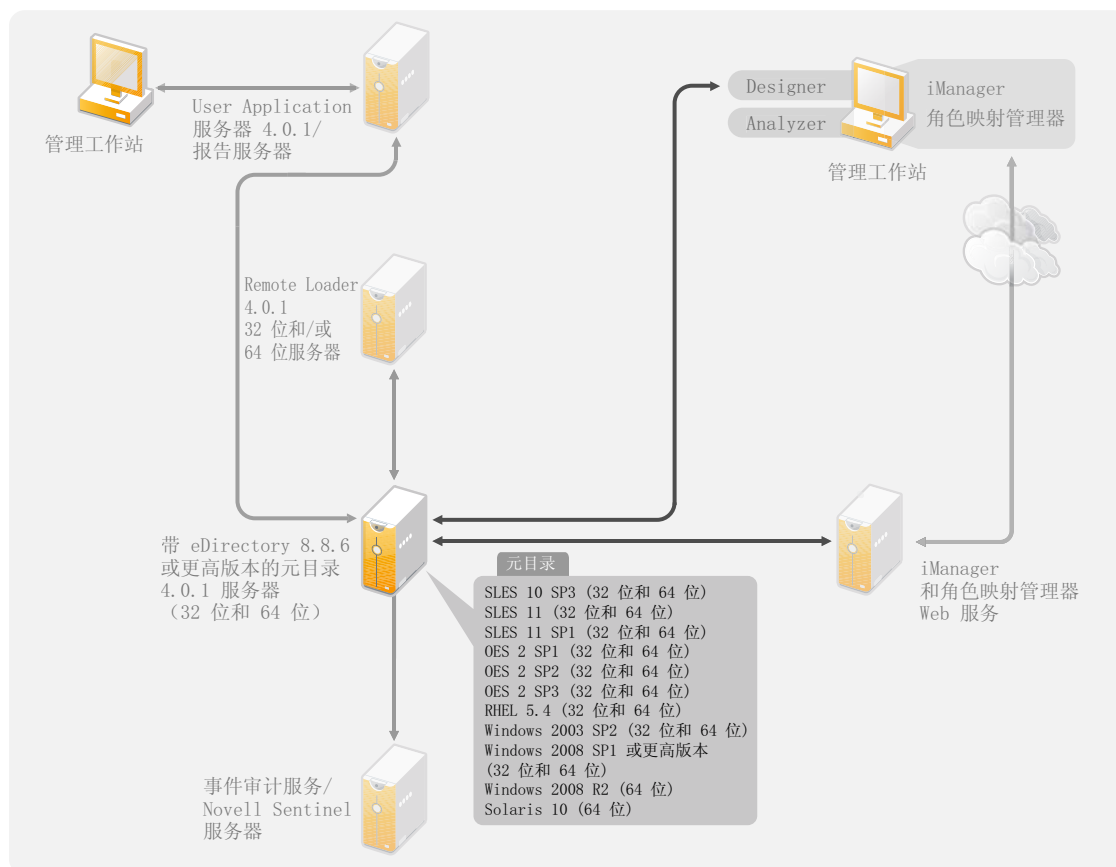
管理工作站

User Application
服务器 4.0.1/
报告服务器

Designer
Analyzer
iManager
角色映射管理器

管理工作站

Remote Loader
4.0.1
32 位和/或
64 位服务器

带 eDirectory 8.8.6
或更高版本的元目录
4.0.1 服务器
（32 位和 64 位）

元目录
SLES 10 SP3 (32 位和 64 位)
SLES 11 (32 位和 64 位)
SLES 11 SP1 (32 位和 64 位)
OES 2 SP1 (32 位和 64 位)
OES 2 SP2 (32 位和 64 位)
OES 2 SP3 (32 位和 64 位)
RHEL 5.4 (32 位和 64 位)
Windows 2003 SP2 (32 位和 64 位)
Windows 2008 SP1 或更高版本
(32 位和 64 位)
Windows 2008 R2 (64 位)
Solaris 10 (64 位)

iManager
和角色映射管理器
Web 服务

事件审计服务/
Novell Sentinel
服务器